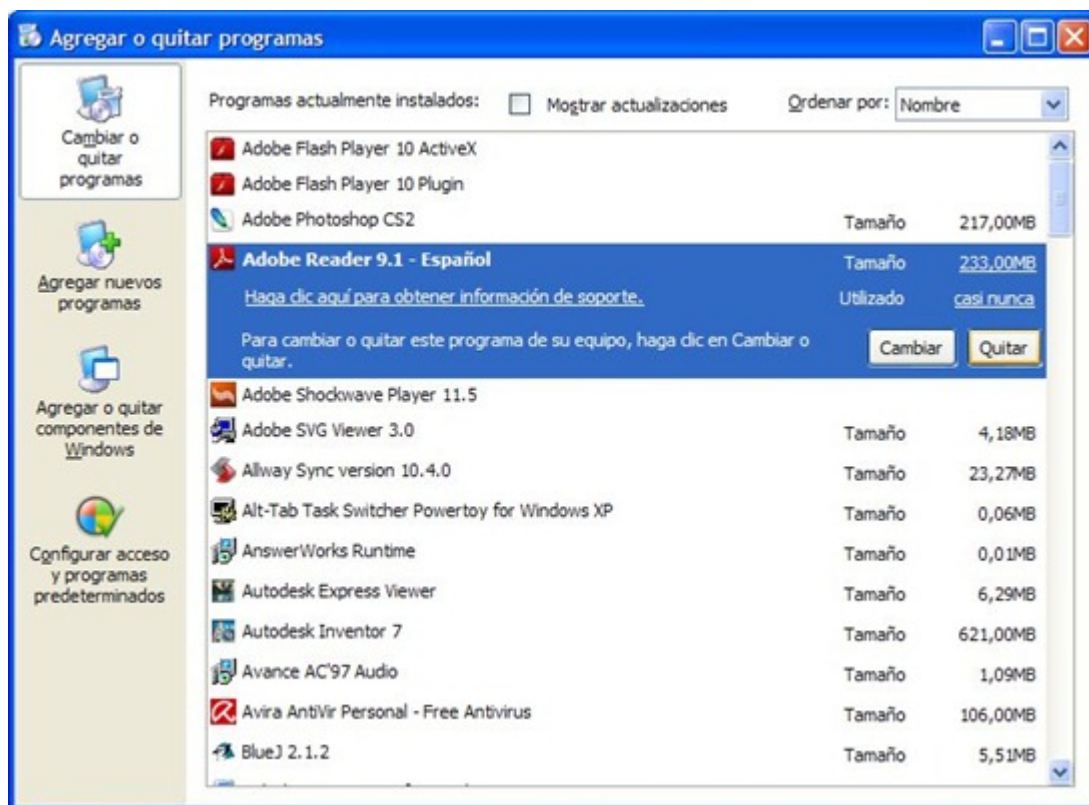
Agregar o quitar programas

Cambiar o quitar programas

Agregar nuevos programas

Agregar o quitar componentes de Windows

Configurar acceso y programas predeterminados

Programas actualmente instalados: Mostrar actualizaciones Ordenar por: Nombre

| | | |
|---|---|---|
| Adobe Flash Player 10 ActiveX | | |
| Adobe Flash Player 10 Plugin | | |
| Adobe Photoshop CS2 | Tamaño | 217,00MB |
| Adobe Reader 9.1 - Español | Tamaño | 233,00MB |
| Haga clic aquí para obtener información de soporte. | Utilizado | casi nunca |
| Para cambiar o quitar este programa de su equipo, haga dic en Cambiar o quitar. | Cambiar | Quitar |
| Adobe Shockwave Player 11.5 | | |
| Adobe SVG Viewer 3.0 | Tamaño | 4,18MB |
| Allway Sync version 10.4.0 | Tamaño | 23,27MB |
| Alt-Tab Task Switcher Powertoy for Windows XP | Tamaño | 0,06MB |
| AnswerWorks Runtime | Tamaño | 0,01MB |
| Autodesk Express Viewer | Tamaño | 6,29MB |
| Autodesk Inventor 7 | Tamaño | 621,00MB |
| Avance AC'97 Audio | Tamaño | 1,09MB |
| Avira AntiVir Personal - Free Antivirus | Tamaño | 106,00MB |
| BlueJ 2.1.2 | Tamaño | 5,51MB |